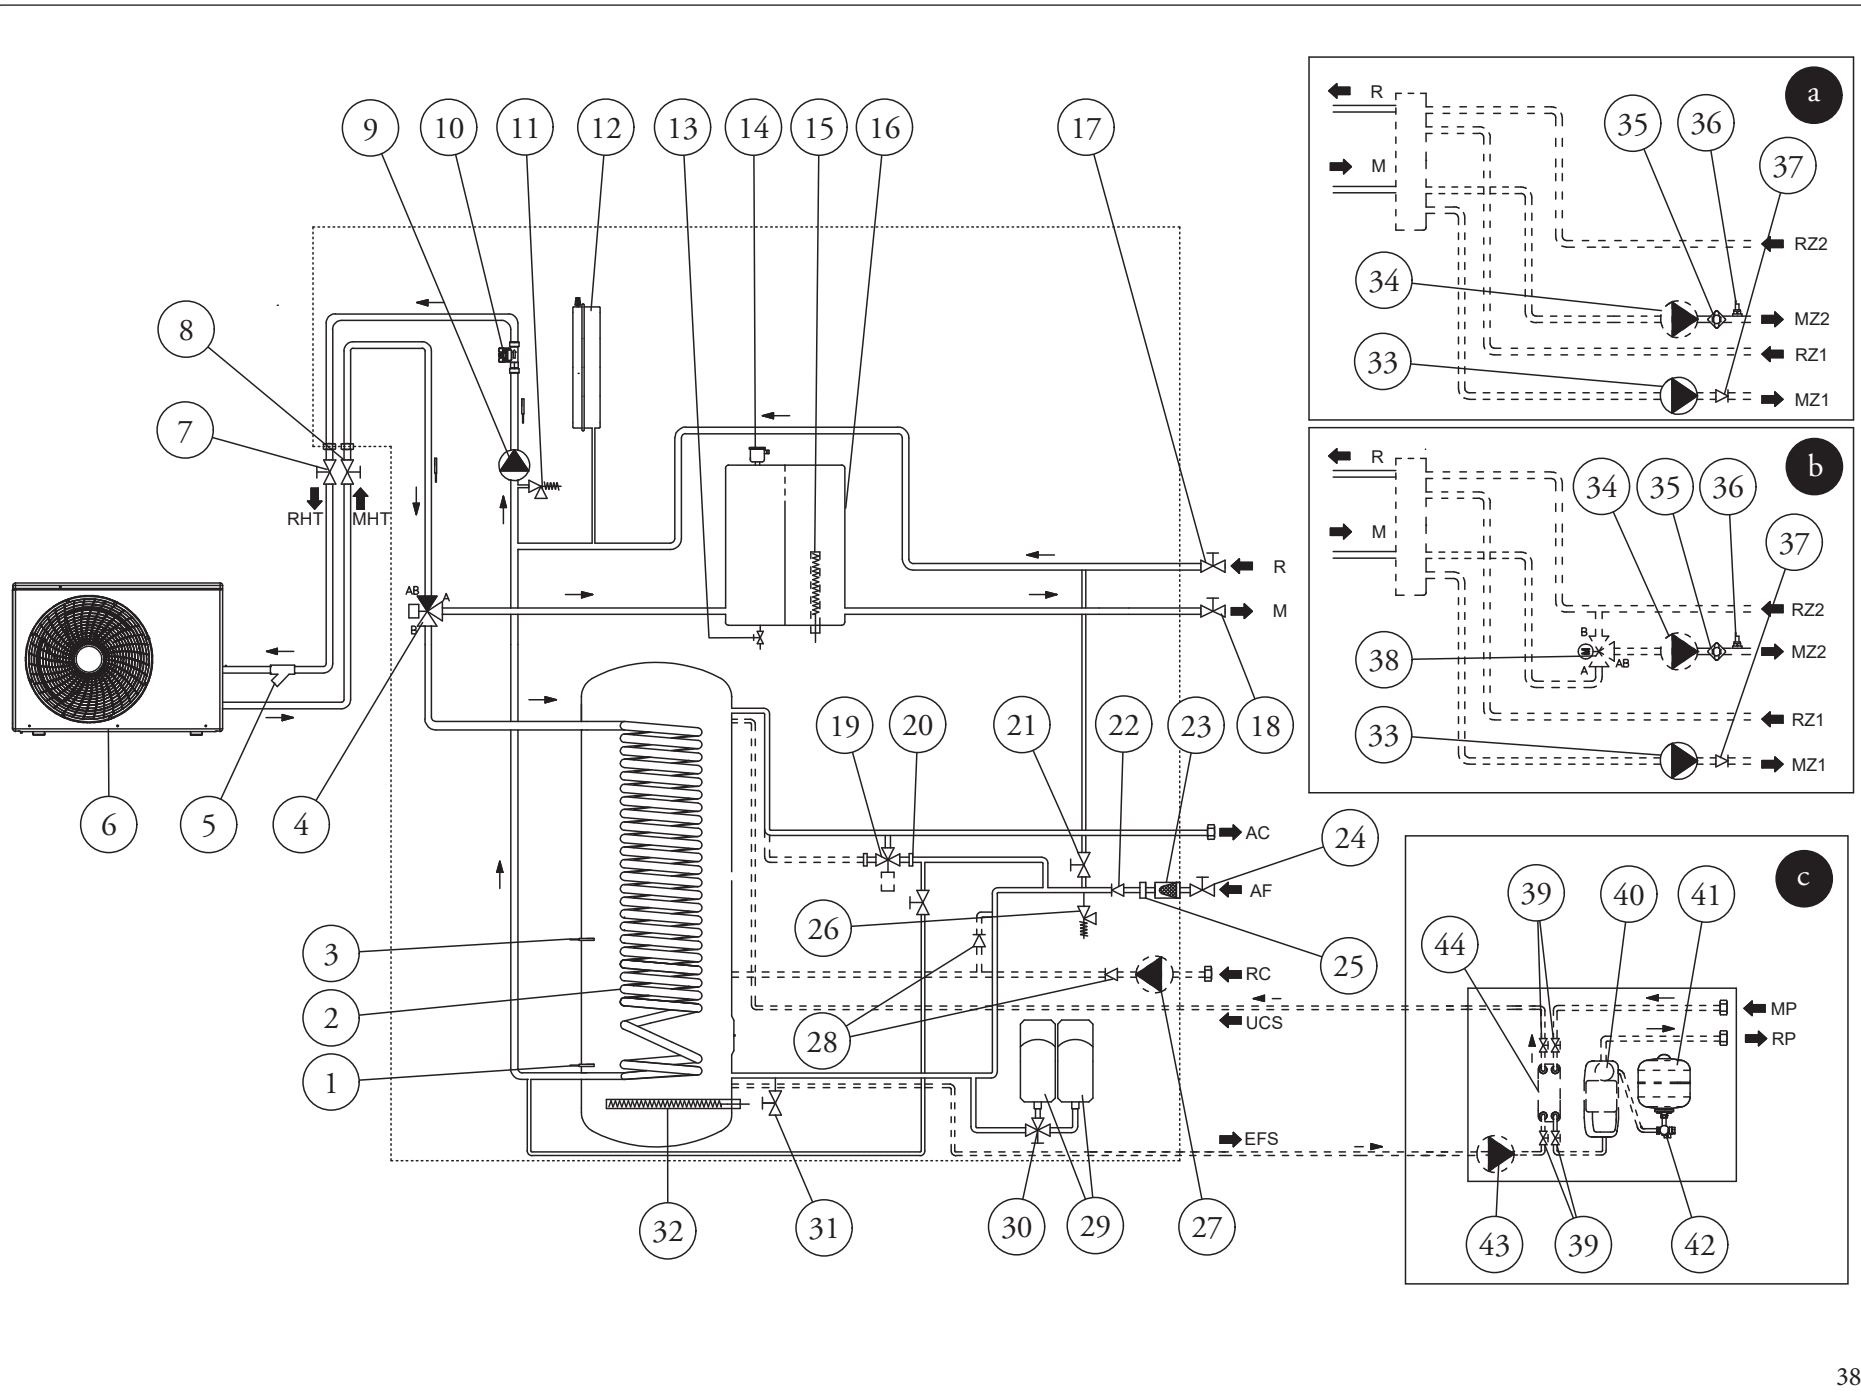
9 10 11 12 13 14 15 16 17

8

7

RHT MHT

AB A B

6 5 4

R

M

18

19 20 21 22 23

AC

24

AF

26

25

3

2

RC

28

UCS

1

EFS

32 31 30 29 27

a

R

M

35 36 37

RZ2

34

MZ2

RZ1

33

MZ1

b

R

M

34 35 36 37

RZ2

B

38

MZ2

A AB

RZ1

33

MZ1

c

39 40 41

44

MP

RP

43 39 42

38